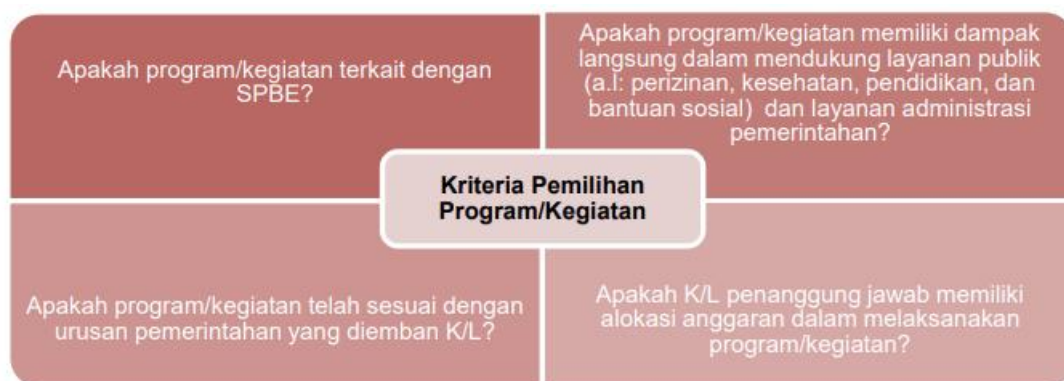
Apakah program/kegiatan terkait dengan SPBE?

Apakah program/kegiatan memiliki dampak langsung dalam mendukung layanan publik (a.l: perizinan, kesehatan, pendidikan, dan bantuan sosial) dan layanan administrasi pemerintahan?

Kriteria Pemilihan Program/Kegiatan

Apakah program/kegiatan telah sesuai dengan urusan pemerintahan yang diemban K/L?

Apakah K/L penanggung jawab memiliki alokasi anggaran dalam melaksanakan program/kegiatan?